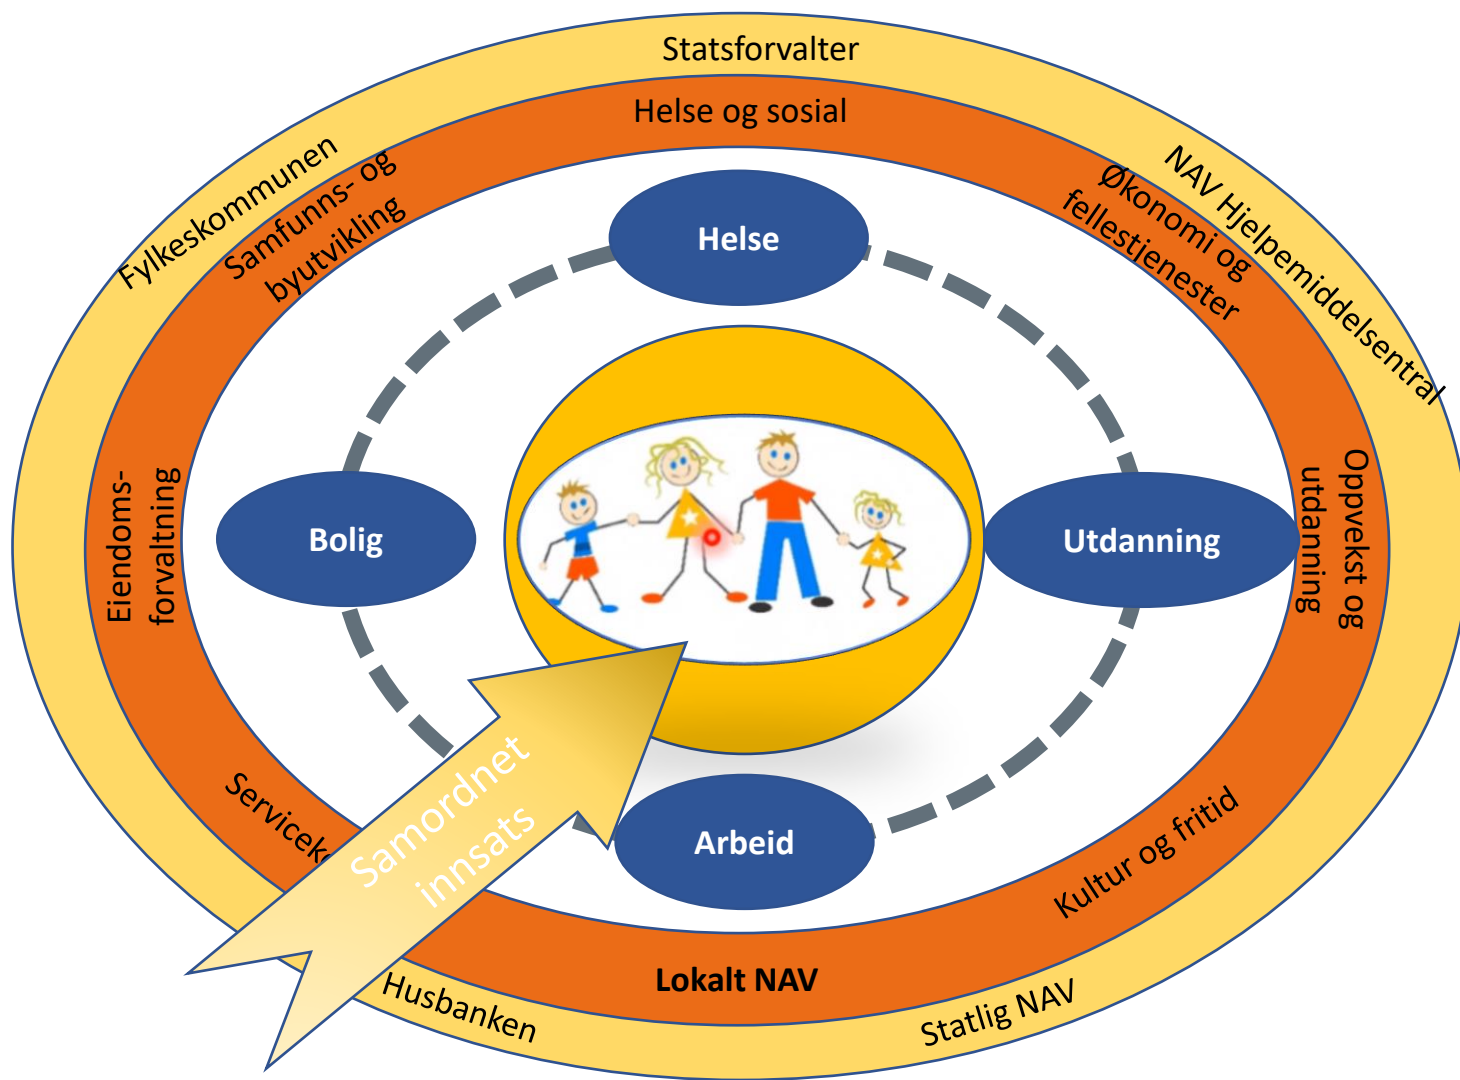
Statsforvalter

Helse og sosial

Fylkeskommunen

Samfunns- og byutvikling

NAV Hjelpemiddelsentral

Økonomi og fellestjenester

Helse

Bolig

Utdanning

Eiendoms-forvaltning

Oppvekst og utdanning

Arbeid

Servicek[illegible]

Samordnet innsats

Kultur og fritid

Lokalt NAV

Husbanken

Statlig NAV